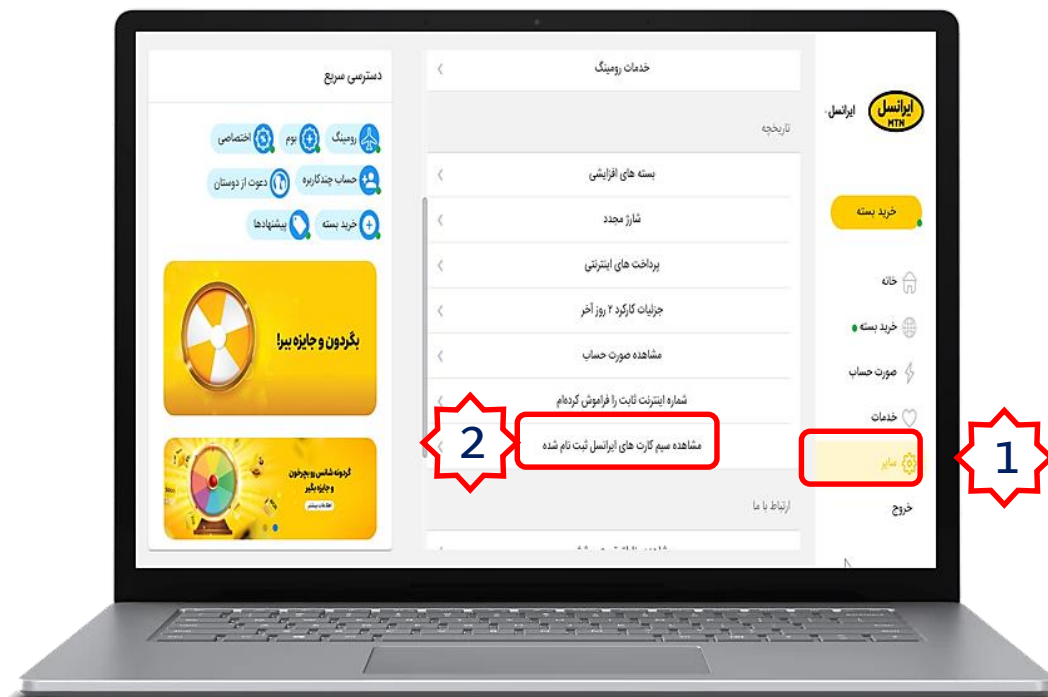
ایرانسل MTN
ایرانسل

خرید بسته

خانه
خرید بسته
صورت حساب
خدمات
سایر
خروج

1

خدمات رومینگ

تاریخچه

بسته های افزایشی
شارژ مجدد
پرداخت های اینترنتی
جزئیات کارکرد ۲ روز آخر
مشاهده صورت حساب
شماره اینترنت ثابت را فراموش کرده‌ام
مشاهده سیم کارت های ایرانسل ثبت نام شده

2

ارتباط با ما

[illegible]

دسترسی سریع

رومینگ
بوم
اختصاصی
حساب چندکاربره
دعوت از دوستان
خرید بسته
پیشنهادها

بگردون و جایزه ببر!

گردونه شانس رو بچرخون و جایزه بگیر
اطلاعات بیشتر